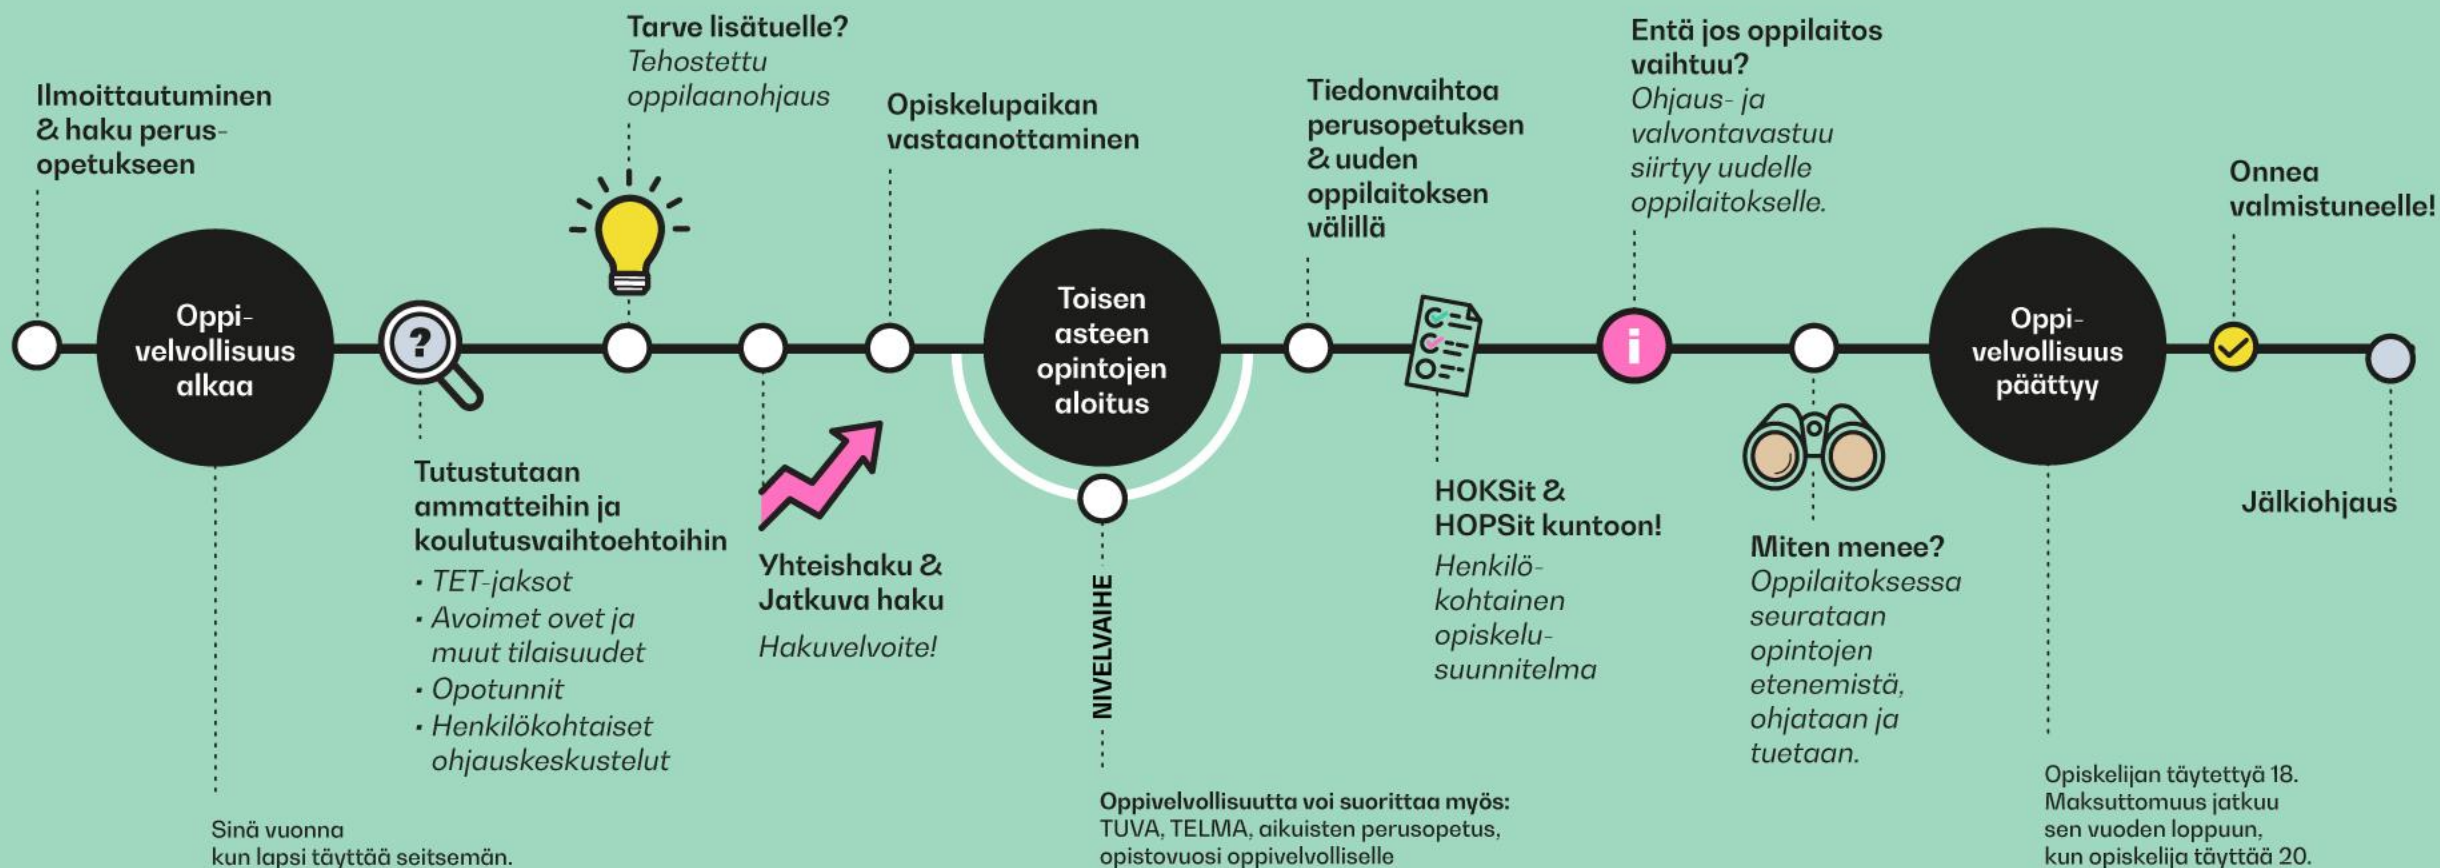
Ilmoittautuminen & haku perusopetukseen

Tarve lisätuelle?
Tehostettu oppilaanohjaus

Opiskelupaikan vastaanottaminen

Tiedonvaihtoa perusopetuksen & uuden oppilaitoksen välillä

Entä jos oppilaitos vaihtuu?
Ohjaus- ja valvontavastuu siirtyy uudelle oppilaitokselle.

Onnea valmistuneelle!

Oppivelvollisuus alkaa

?

Toisen asteen opintojen aloitus

i

Oppivelvollisuus päättyy

Tutustutaan ammatteihin ja koulutusvaihtoehtoihin
• TET-jaksot
• Avoimet ovet ja muut tilaisuudet
• Opotunnit
• Henkilökohtaiset ohjauskeskustelut

Yhteishaku & Jatkuva haku
Hakuvelvoite!

NIVELVAIHE

HOKSit & HOPSit kuntoon!
Henkilökohtainen opiskelusuunnitelma

Miten menee?
Oppilaitoksessa seurataan opintojen etenemistä, ohjataan ja tuetaan.

Jälkiohjaus

Sinä vuonna kun lapsi täyttää seitsemän.

Oppivelvollisuutta voi suorittaa myös: TUVA, TELMA, aikuisten perusopetus, opistovuosi oppivelvolliselle

Opiskelijan täytettyä 18. Maksuttomuus jatkuu sen vuoden loppuun, kun opiskelija täyttää 20.